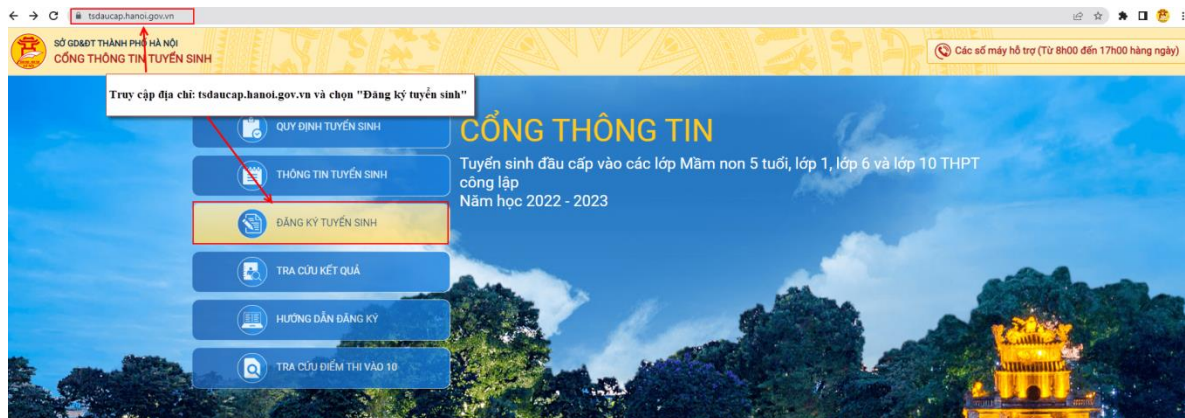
tsdaucap.hanoi.gov.vn

SỞ GD&ĐT THÀNH PHỐ HÀ NỘI
CỔNG THÔNG TIN TUYỂN SINH

Các số máy hỗ trợ (Từ 8h00 đến 17h00 hàng ngày)

Truy cập địa chỉ: tsdaucap.hanoi.gov.vn và chọn "Đăng ký tuyển sinh"

QUY ĐỊNH TUYỂN SINH
THÔNG TIN TUYỂN SINH
ĐĂNG KÝ TUYỂN SINH
TRA CỨU KẾT QUẢ
HƯỚNG DẪN ĐĂNG KÝ
TRA CỨU ĐIỂM THI VÀO 10

CỔNG THÔNG TIN
Tuyển sinh đầu cấp vào các lớp Mầm non 5 tuổi, lớp 1, lớp 6 và lớp 10 THPT công lập
Năm học 2022 - 2023